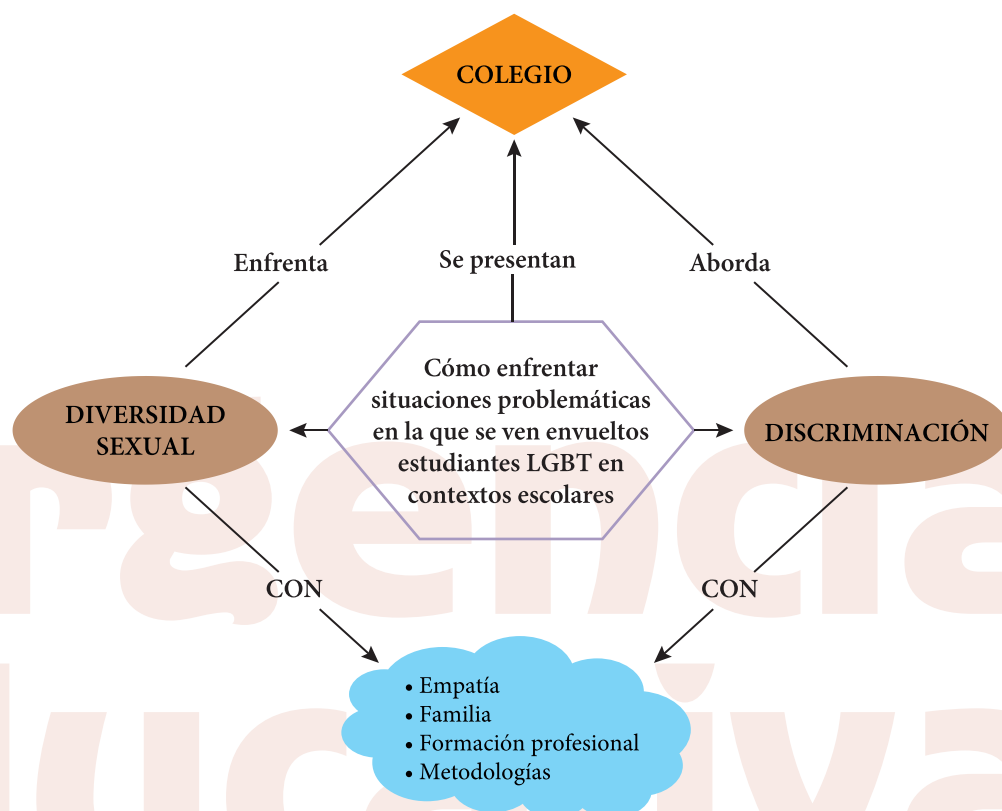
COLEGIO

Enfrenta

Se presentan

Aborda

DIVERSIDAD SEXUAL

Cómo enfrentar situaciones problemáticas en la que se ven envueltos estudiantes LGBT en contextos escolares

DISCRIMINACIÓN

CON

CON

• Empatía
• Familia
• Formación profesional
• Metodologías

rgencia
ucativa